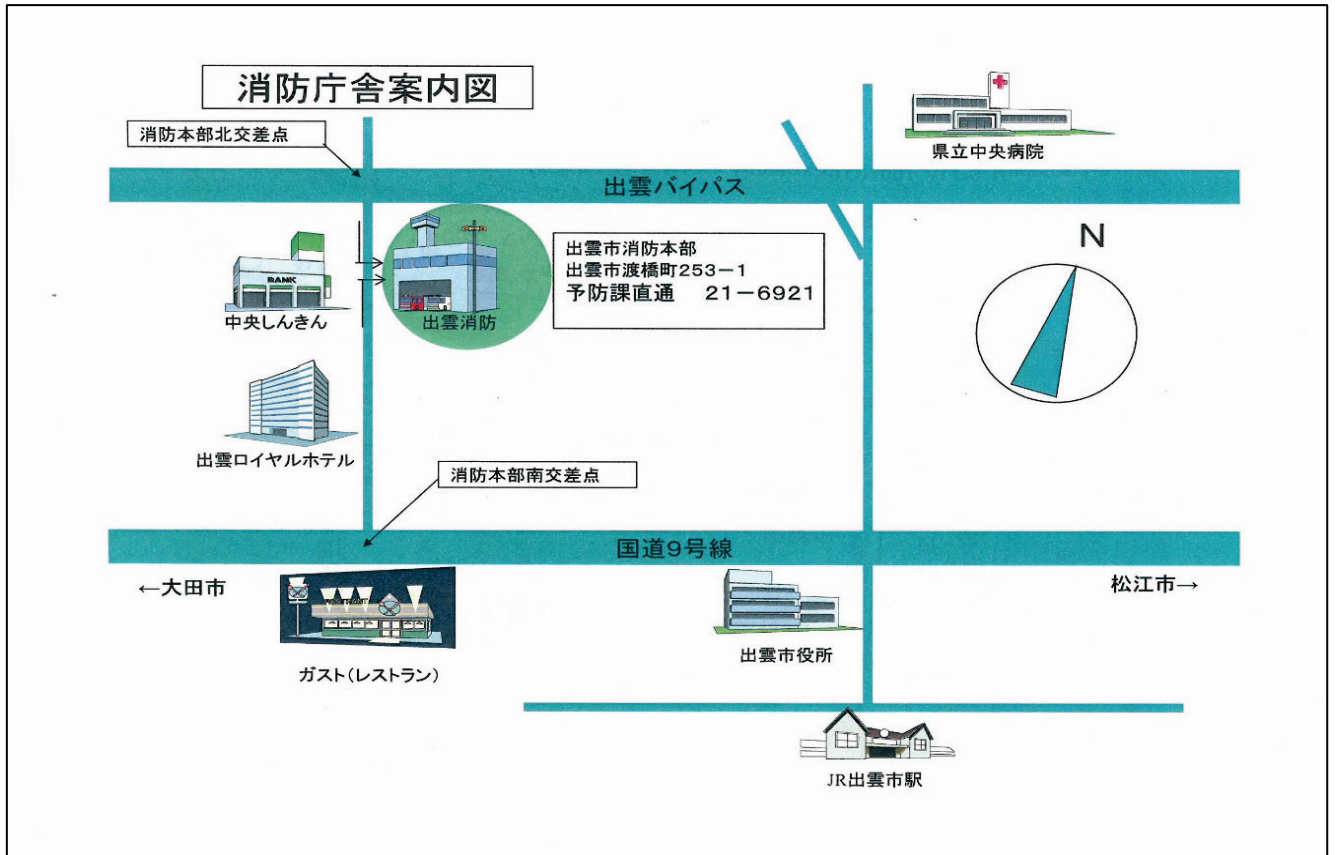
消防庁舎案内図

消防本部北交差点

県立中央病院

出雲バイパス

BANK

中央しんきん

出雲消防

出雲市消防本部
出雲市渡橋町253−1
予防課直通　21−6921

N

出雲ロイヤルホテル

消防本部南交差点

国道9号線

←大田市

松江市→

ガスト（レストラン）

出雲市役所

JR出雲市駅